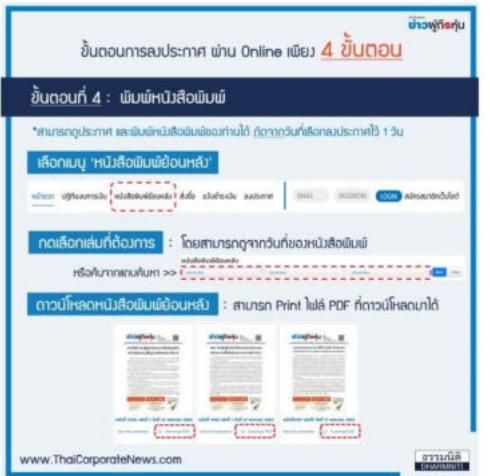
ข่าวผู้ถือหุ้น

ขั้นตอนการลงประกาศ ผ่าน Online เพียง 4 ขั้นตอน

ขั้นตอนที่ 4 : พิมพ์หนังสือพิมพ์

*สามารถดูประกาศ และพิมพ์หนังสือพิมพ์ของท่านได้ ถัดจากวันที่เลือกลงประกาศไว้ 1 วัน

เลือกเมนู 'หนังสือพิมพ์ย้อนหลัง'

หน้าแรก ปฏิทินลงการเงิน หนังสือพิมพ์ย้อนหลัง สั่งซื้อ แจ้งชำระเงิน ลงประกาศ EMAIL PASSWORD LOGIN สมัครสมาชิกเว็บไซต์

กดเลือกเล่มที่ต้องการ : โดยสามารถดูจากวันที่ของหนังสือพิมพ์

หรือค้นหาจากแถบค้นหา >> หนังสือพิมพ์ย้อนหลัง

ดาวน์โหลดหนังสือพิมพ์ย้อนหลัง : สามารถ Print ไฟล์ PDF ที่ดาวน์โหลดมาได้

ข่าวผู้ถือหุ้น ข่าวผู้ถือหุ้น ข่าวผู้ถือหุ้น

Download PDF Download PDF Download PDF

www.ThaiCorporateNews.com

ธรรมนิติ DHARMNITI